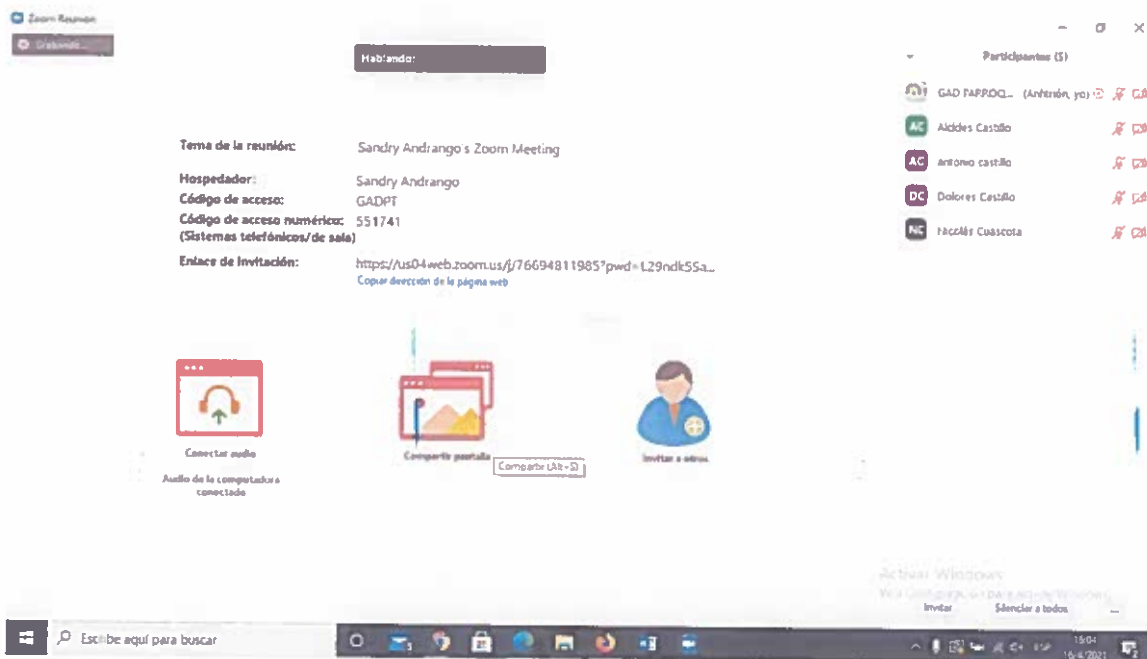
Zoom Reunion
Grabando...

Hablando:

Participantes (5)
GAD PARROQ... (Anfitrión, yo)
Alcides Castillo
antonio castillo
Dolores Castillo
Nicolás Cuascota

Tema de la reunión: Sandry Andrango s Zoom Meeting

Hospedador: Sandry Andrango
Código de acceso: GADPT
Código de acceso numérico: 551741
(Sistemas telefónicos/de sala)

Enlace de invitación: https://us04web.zoom.us/j/76694811985?pwd=L29ndk5Sa...
Copiar dirección de la página web

Conectar audio
Audio de la computadora conectado

Compartir pantalla
Compartir (Alt+S)

Invitar a otros

Activar Windows
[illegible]

Invitar Silenciar a todos ...

Escribe aquí para buscar

16:04
16/4/2021